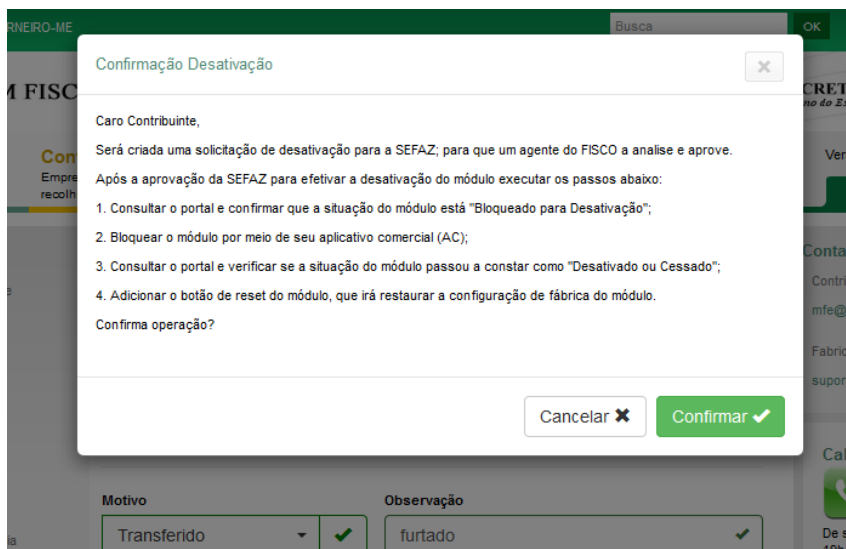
RNEIRO-ME
Busca
OK

M FISC
CRET
no do Es

Con
Empre
recolh

Ver

Conta
Contri
mfe@
Fabric
supor

Confirmação Desativação
×

Caro Contribuinte,

Será criada uma solicitação de desativação para a SEFAZ; para que um agente do FISCO a analise e aprove.

Após a aprovação da SEFAZ para efetivar a desativação do módulo executar os passos abaixo:

1. Consultar o portal e confirmar que a situação do módulo está "Bloqueado para Desativação";

2. Bloquear o módulo por meio de seu aplicativo comercial (AC);

3. Consultar o portal e verificar se a situação do módulo passou a constar como "Desativado ou Cessado";

4. Adicionar o botão de reset do módulo, que irá restaurar a configuração de fábrica do módulo.

Confirma operação?

Cancelar
Confirmar

Cal

Motivo
Transferido
Observação
furtado

De s